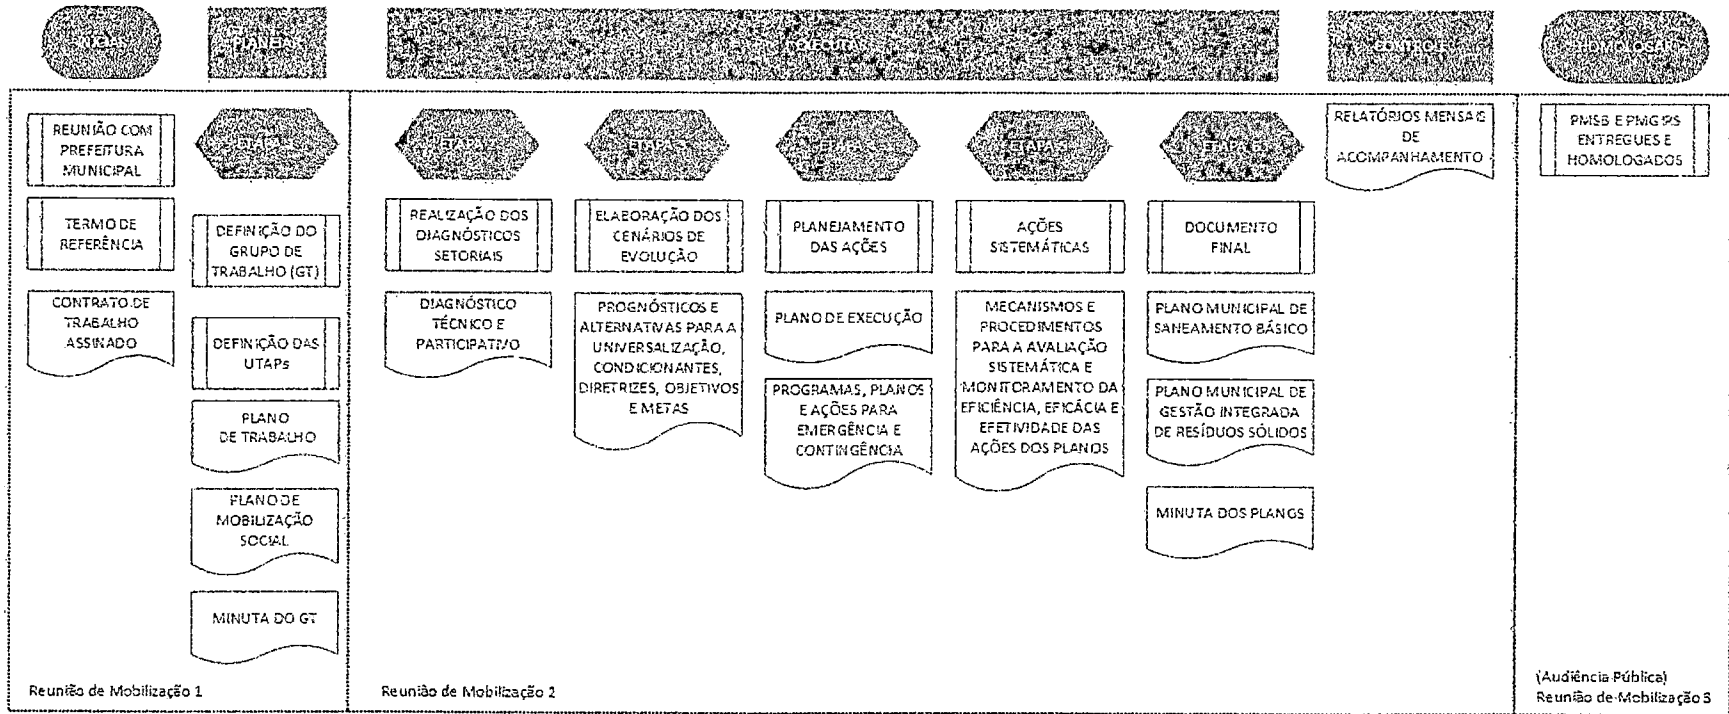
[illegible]

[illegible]

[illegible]

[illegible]

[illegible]

REUNIÃO COM PREFEITURA MUNICIPAL

TERMO DE REFERÊNCIA

CONTRATO DE TRABALHO ASSINADO

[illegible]

DEFINIÇÃO DO GRUPO DE TRABALHO (GT)

DEFINIÇÃO DAS UTAPs

PLANO DE TRABALHO

PLANO DE MOBILIZAÇÃO SOCIAL

MINUTA DO GT

Reunião de Mobilização 1

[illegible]

REALIZAÇÃO DOS DIAGNÓSTICOS SETORIAIS

DIAGNÓSTICO TÉCNICO E PARTICIPATIVO

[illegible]

ELABORAÇÃO DOS CENÁRIOS DE EVOLUÇÃO

PROGNÓSTICOS E ALTERNATIVAS PARA A UNIVERSALIZAÇÃO, CONDICIONANTES, DIRETRIZES, OBJETIVOS E METAS

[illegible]

PLANEJAMENTO DAS AÇÕES

PLANO DE EXECUÇÃO

PROGRAMAS, PLANOS E AÇÕES PARA EMERGÊNCIA E CONTINGÊNCIA

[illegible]

AÇÕES SISTEMÁTICAS

MECANISMOS E PROCEDIMENTOS PARA A AVALIAÇÃO SISTEMÁTICA E MONITORAMENTO DA EFICIÊNCIA, EFICÁCIA E EFETIVIDADE DAS AÇÕES DOS PLANOS

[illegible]

DOCUMENTO FINAL

PLANO MUNICIPAL DE SANEAMENTO BÁSICO

PLANO MUNICIPAL DE GESTÃO INTEGRADA DE RESÍDUOS SÓLIDOS

MINUTA DOS PLANOS

Reunião de Mobilização 2

RELATÓRIOS MENSAIS DE ACOMPANHAMENTO

PMSB E PMGIRS ENTREGUES E HOMOLOGADOS

(Audiência Pública)
Reunião de Mobilização 3